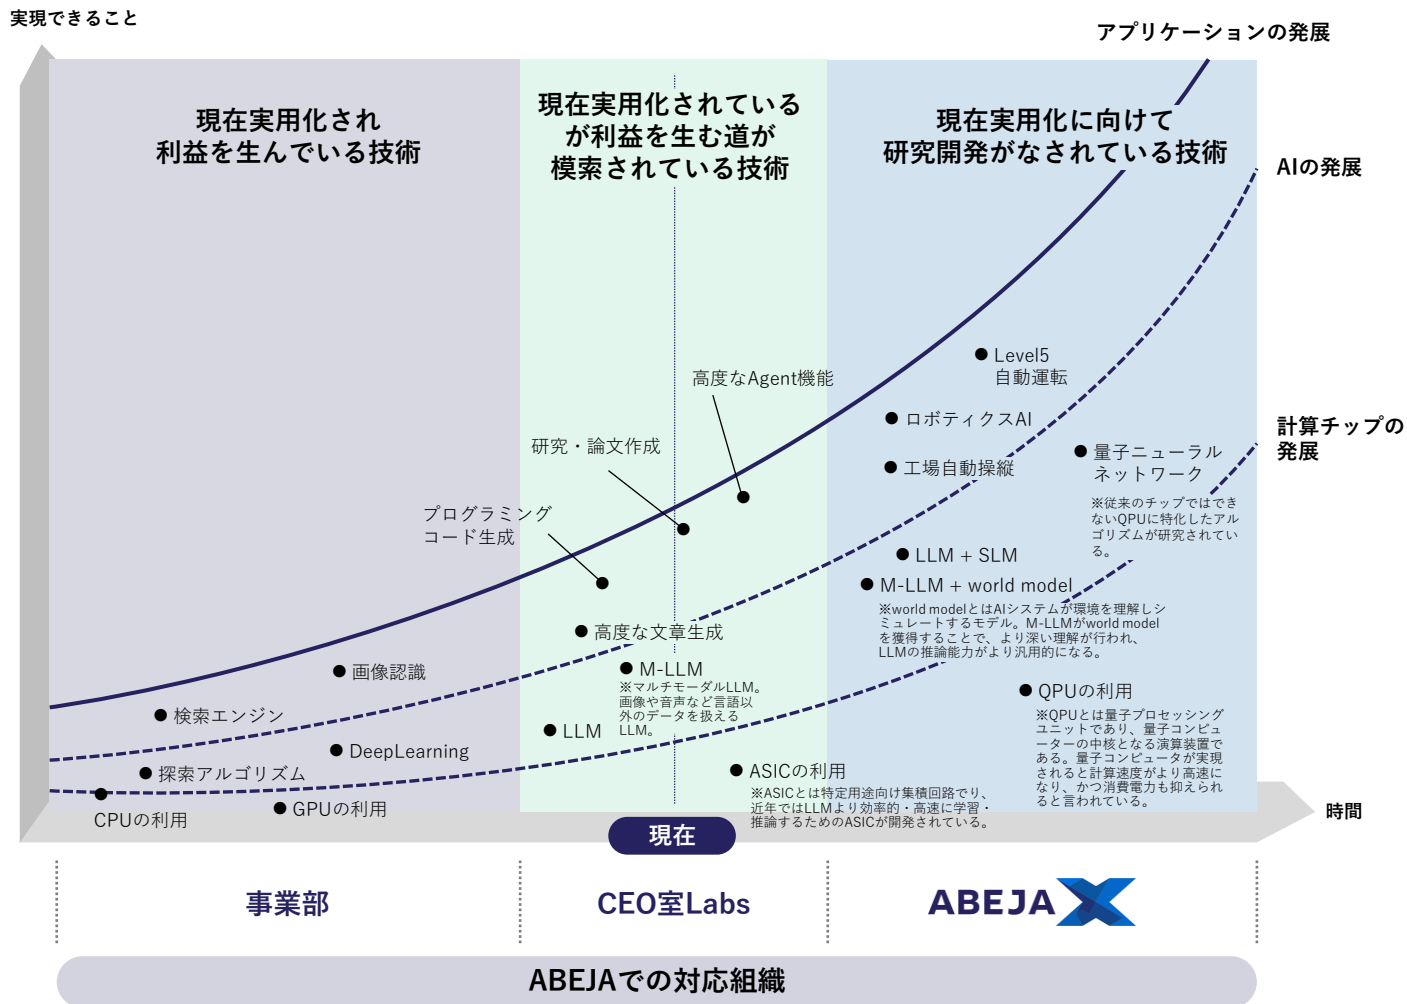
実現できること

アプリケーションの発展

AIの発展

計算チップの発展

時間

現在実用化され
利益を生んでいる技術

現在実用化されている
が利益を生む道が
模索されている技術

現在実用化に向けて
研究開発がなされている技術

高度なAgent機能

研究・論文作成

プログラミング
コード生成

高度な文章生成

M-LLM
※マルチモーダルLLM。画像や音声など言語以外のデータを扱えるLLM。

LLM

画像認識

検索エンジン

DeepLearning

探索アルゴリズム

CPUの利用

GPUの利用

ASICの利用
※ASICとは特定用途向け集積回路でり、近年ではLLMより効率的・高速に学習・推論するためのASICが開発されている。

Level5
自動運転

ロボティクスAI

工場自動操縦

量子ニューラル
ネットワーク
※従来のチップではできないQPUに特化したアルゴリズムが研究されている。

LLM + SLM

M-LLM + world model
※world modelとはAIシステムが環境を理解しシミュレートするモデル。M-LLMがworld modelを獲得することで、より深い理解が行われ、LLMの推論能力がより汎用的になる。

QPUの利用
※QPUとは量子プロセッシングユニットであり、量子コンピューターの中核となる演算装置である。量子コンピュータが実現されると計算速度がより高速になり、かつ消費電力も抑えられると言われている。

現在

事業部

CEO室Labs

ABEJA

ABEJAでの対応組織